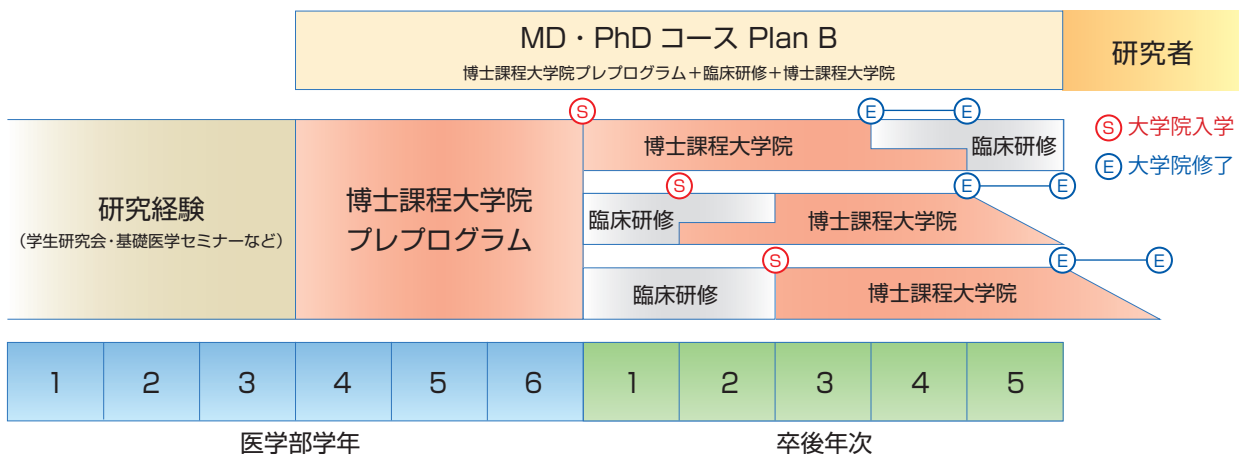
MD・PhD コース Plan B
博士課程大学院プレプログラム＋臨床研修＋博士課程大学院

研究者

S 大学院入学
E 大学院修了

研究経験
（学生研究会・基礎医学セミナーなど）

博士課程大学院
プレプログラム

S
E E
博士課程大学院
臨床研修

S
E E
臨床研修
博士課程大学院

S
E E
臨床研修
博士課程大学院

1 2 3 4 5 6
医学部学年

1 2 3 4 5
卒後年次